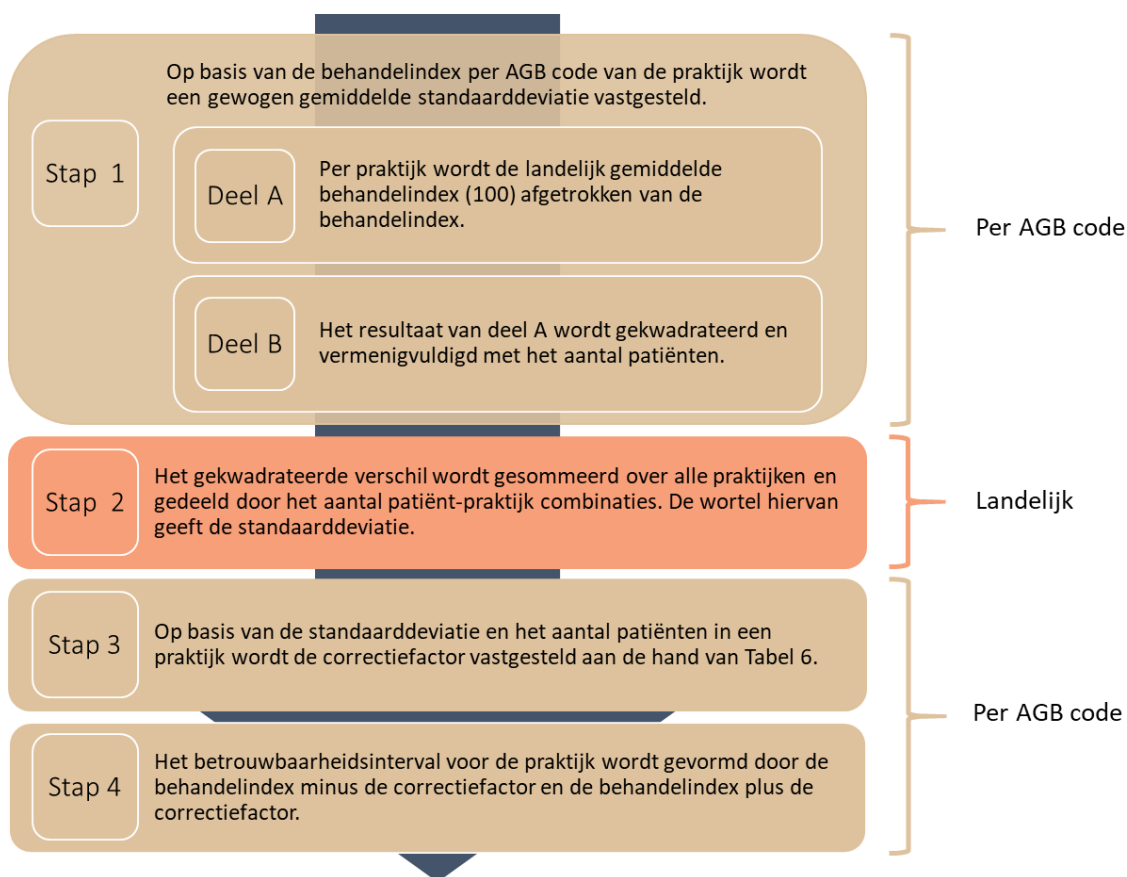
Op basis van de behandelindex per AGB code van de praktijk wordt een gewogen gemiddelde standaarddeviatie vastgesteld.

Stap 1

Deel A

Per praktijk wordt de landelijk gemiddelde behandelindex (100) afgetrokken van de behandelindex.

Deel B

Het resultaat van deel A wordt gekwadrateerd en vermenigvuldigd met het aantal patiënten.

Per AGB code

Stap 2

Het gekwadrateerde verschil wordt gesommeerd over alle praktijken en gedeeld door het aantal patiënt-praktijk combinaties. De wortel hiervan geeft de standaarddeviatie.

Landelijk

Stap 3

Op basis van de standaarddeviatie en het aantal patiënten in een praktijk wordt de correctiefactor vastgesteld aan de hand van Tabel 6.

Stap 4

Het betrouwbaarheidsinterval voor de praktijk wordt gevormd door de behandelindex minus de correctiefactor en de behandelindex plus de correctiefactor.

Per AGB code